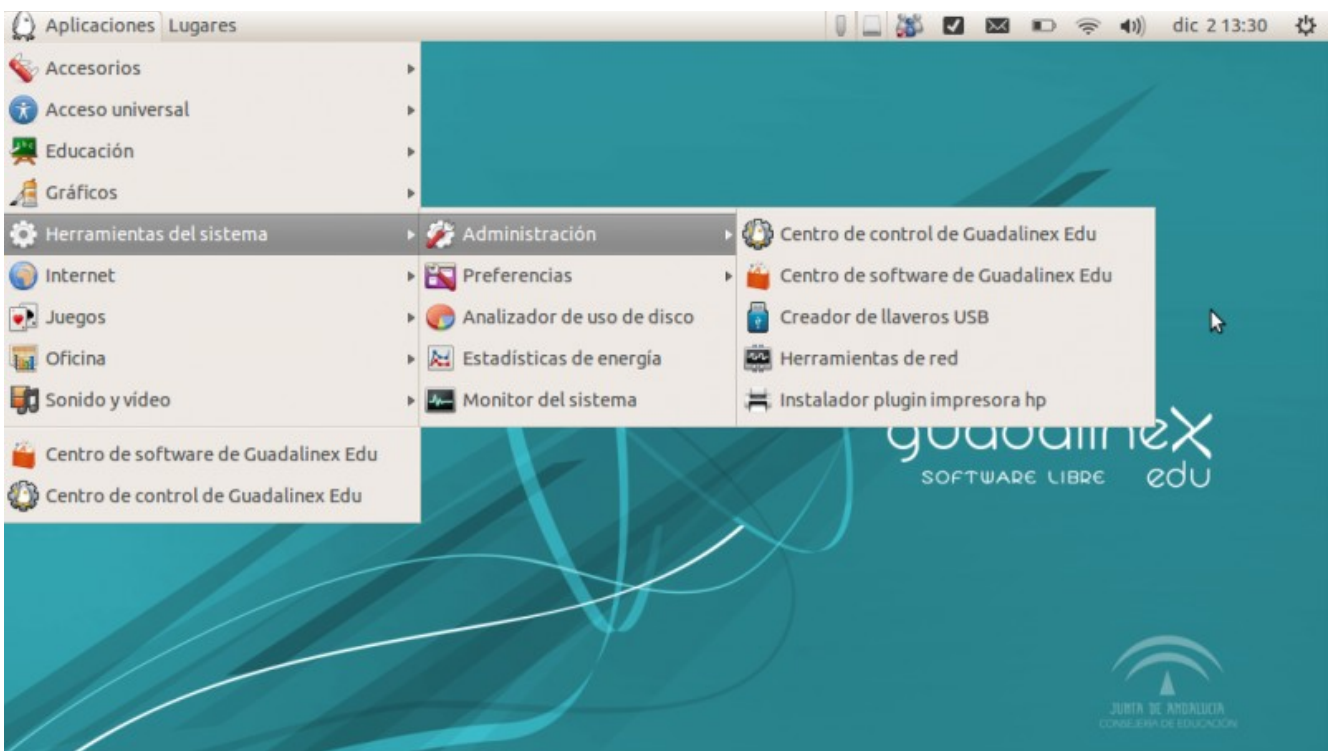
Aplicaciones Lugares

dic 2 13:30

Accesorios
Acceso universal
Educación
Gráficos
Herramientas del sistema
Internet
Juegos
Oficina
Sonido y vídeo

Centro de software de Guadalinex Edu
Centro de control de Guadalinex Edu

Administración
Preferencias
Analizador de uso de disco
Estadísticas de energía
Monitor del sistema

Centro de control de Guadalinex Edu
Centro de software de Guadalinex Edu
Creador de llaveros USB
Herramientas de red
Instalador plugin impresora hp

guadalinex
SOFTWARE LIBRE edu

JUNTA DE ANDALUCIA
CONSEJERÍA DE EDUCACIÓN